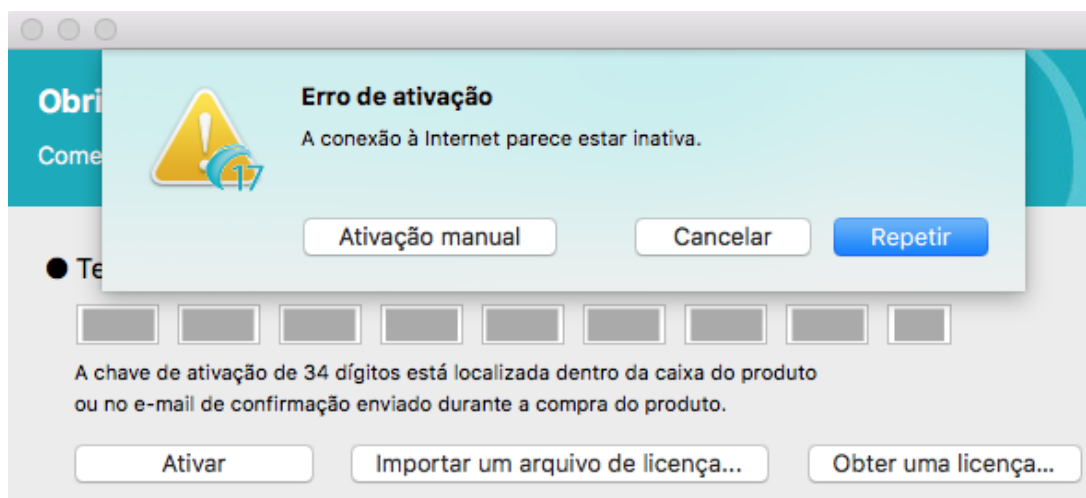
Obri

Come

Erro de ativação

A conexão à Internet parece estar inativa.

Ativação manual

Cancelar

Repetir

17

Te

A chave de ativação de 34 dígitos está localizada dentro da caixa do produto ou no e-mail de confirmação enviado durante a compra do produto.

Ativar

Importar um arquivo de licença...

Obter uma licença...